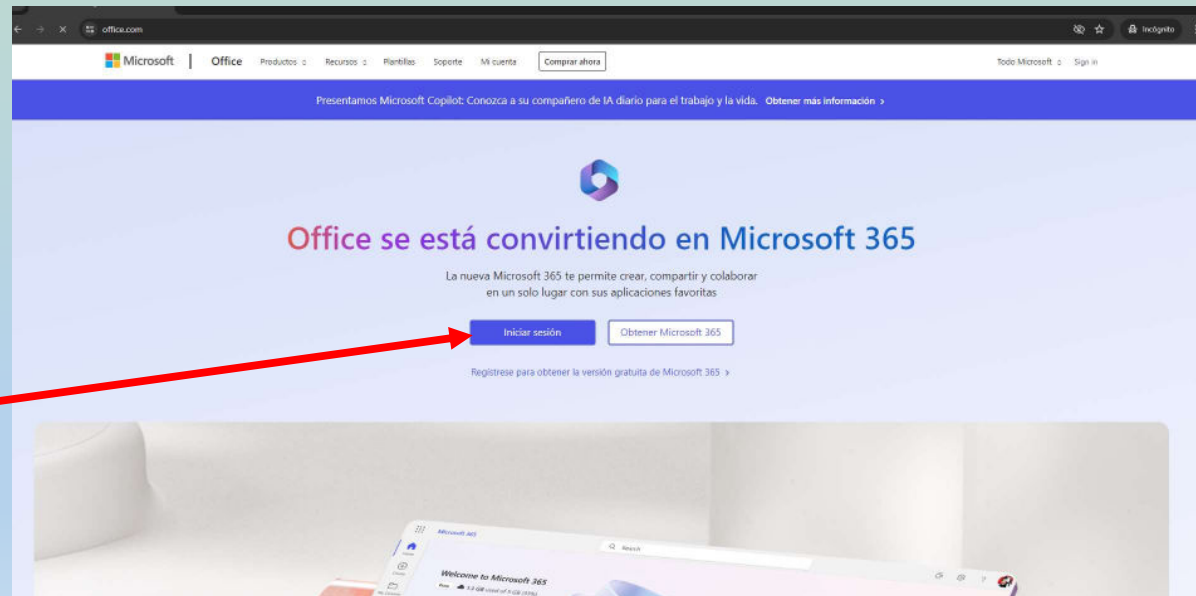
office.com

Incógnito

Microsoft | Office Productos Recursos Plantillas Soporte Mi cuenta Comprar ahora

Todo Microsoft Sign in

Presentamos Microsoft Copilot: Conozca a su compañero de IA diario para el trabajo y la vida. Obtener más información >

Office se está convirtiendo en Microsoft 365

La nueva Microsoft 365 te permite crear, compartir y colaborar en un solo lugar con sus aplicaciones favoritas

Iniciar sesión

Obtener Microsoft 365

Regístrese para obtener la versión gratuita de Microsoft 365 >

Microsoft 365

Search

Welcome to Microsoft 365

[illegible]